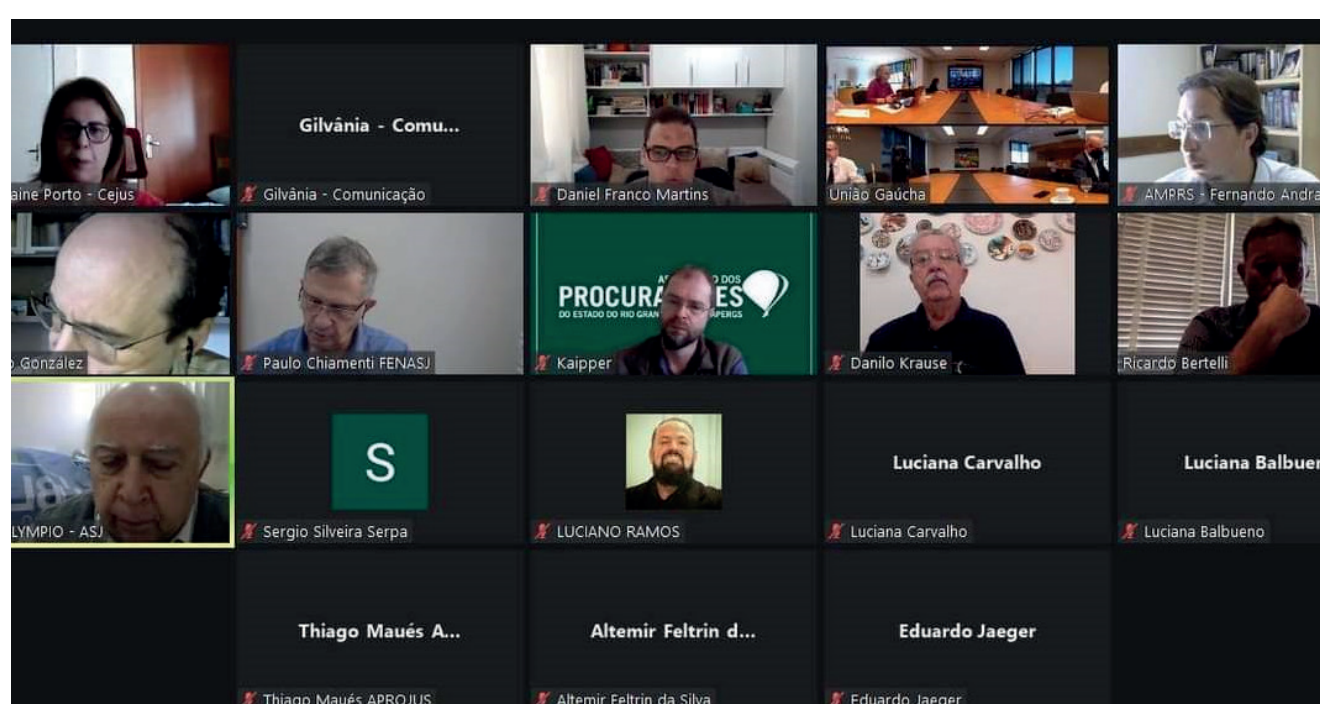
aine Porto - Cejus

Gilvânia - Comu...

Gilvânia - Comunicação

Daniel Franco Martins

União Gaúcha

AMPRS - Fernando Andra

González

Paulo Chiamenti FENASJ

PROCURA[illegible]ES
DO ESTADO DO RIO GRAN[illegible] APERGS

Kaipper

Danilo Krause

Ricardo Bertelli

LYMPIO - ASJ

S

Sergio Silveira Serpa

LUCIANO RAMOS

Luciana Carvalho

Luciana Carvalho

Luciana Balbuer

Luciana Balbueno

Thiago Maués A...

Thiago Maués APROJUS

Altemir Feltrin d...

Altemir Feltrin da Silva

Eduardo Jaeger

Eduardo Jaeger